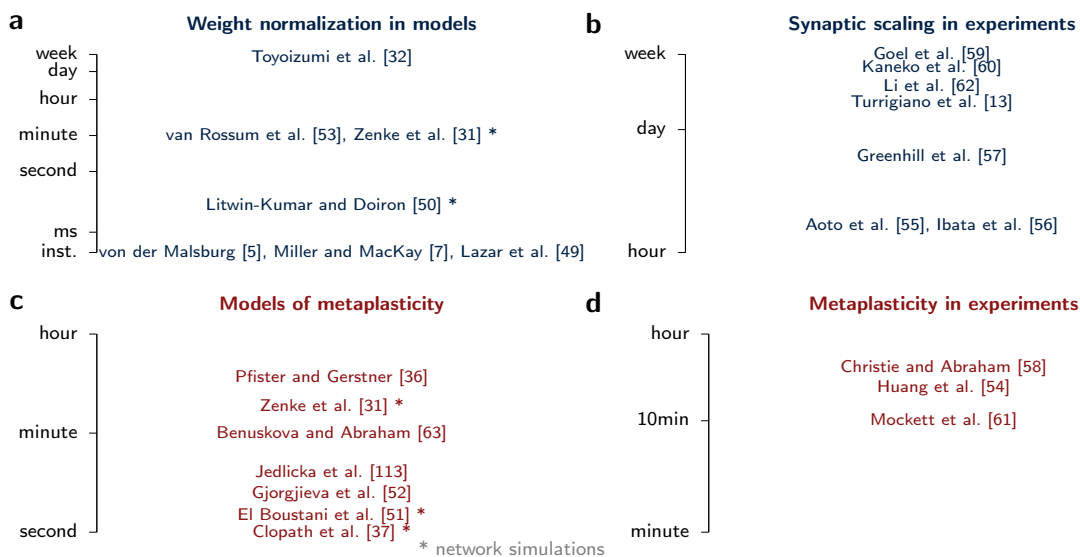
a

Weight normalization in models

week
day
hour
minute
second
ms
inst.

Toyoizumi et al. [32]

van Rossum et al. [53], Zenke et al. [31] *

Litwin-Kumar and Doiron [50] *

von der Malsburg [5], Miller and MacKay [7], Lazar et al. [49]

b

Synaptic scaling in experiments

week
day
hour

Goel et al. [59]
Kaneko et al. [60]
Li et al. [62]
Turrigiano et al. [13]

Greenhill et al. [57]

Aoto et al. [55], Ibata et al. [56]

c

Models of metaplasticity

hour
minute
second

Pfister and Gerstner [36]
Zenke et al. [31] *
Benuskova and Abraham [63]

Jedlicka et al. [113]
Gjorgjieva et al. [52]
El Boustani et al. [51] *
Clopath et al. [37] *

* network simulations

d

Metaplasticity in experiments

hour
10min
minute

Christie and Abraham [58]
Huang et al. [54]
Mockett et al. [61]